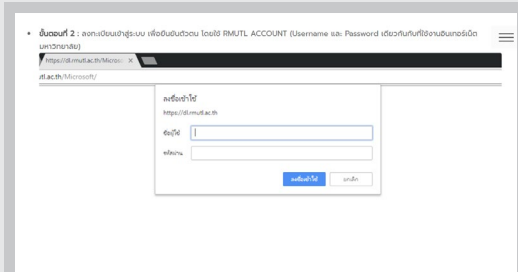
• ขั้นตอนที่ 2 : ลงทะเบียนเข้าสู่ระบบ เพื่อยืนยันตัวตน โดยใช้ RMUTL ACCOUNT (Username และ Password เดียวกันกับที่ใช้งานอินเทอร์เน็ต มหาวิทยาลัย)

https://dl.rmutl.ac.th/Micros ×

utl.ac.th/Microsoft/

ลงชื่อเข้าใช้

https://dl.rmutl.ac.th

ชื่อผู้ใช้

รหัสผ่าน

ลงชื่อเข้าใช้

ยกเลิก